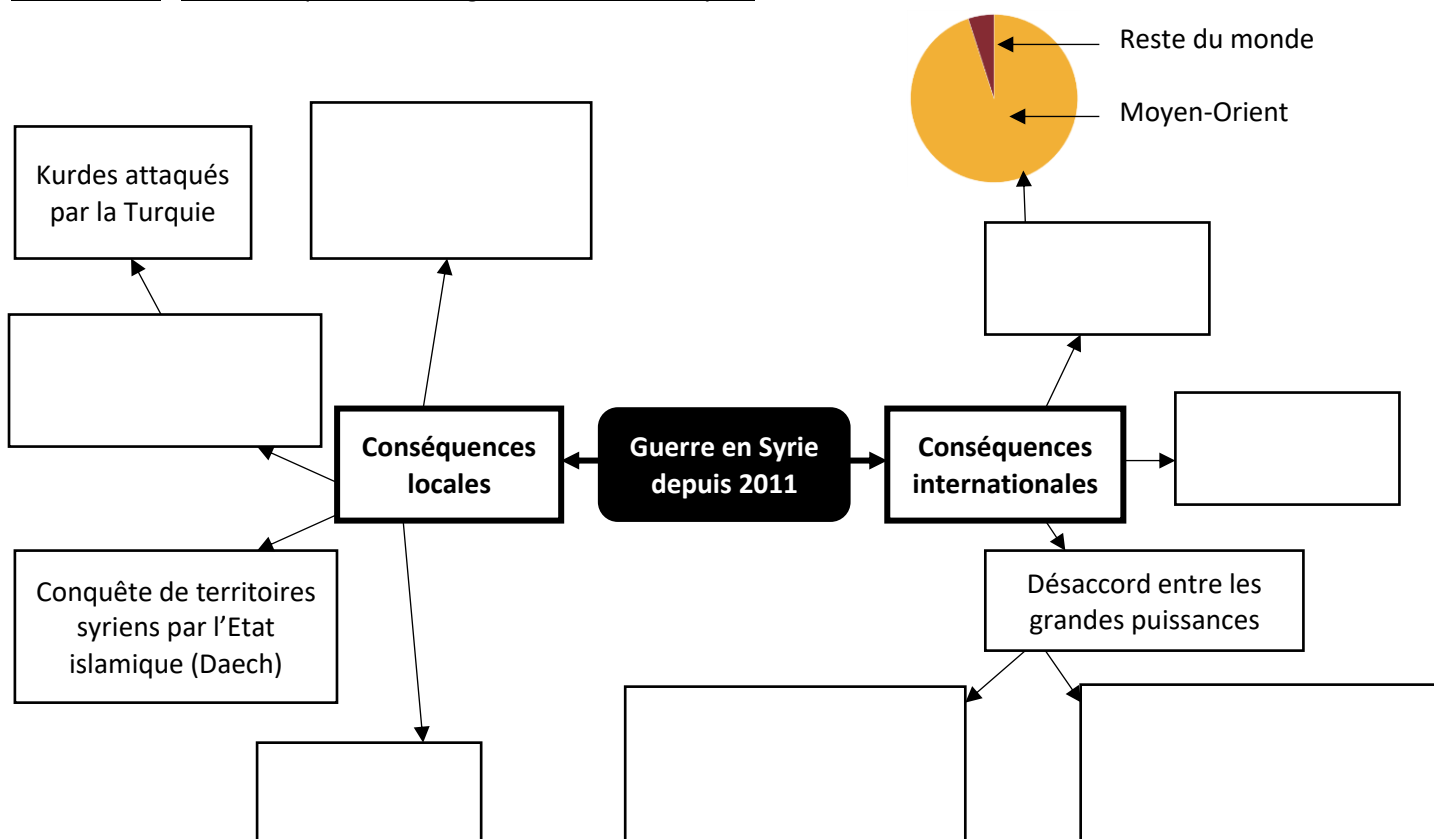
Reste du monde

Moyen-Orient

Kurdes attaqués par la Turquie

Conséquences locales

Guerre en Syrie depuis 2011

Conséquences internationales

Conquête de territoires syriens par l’Etat islamique (Daech)

Désaccord entre les grandes puissances